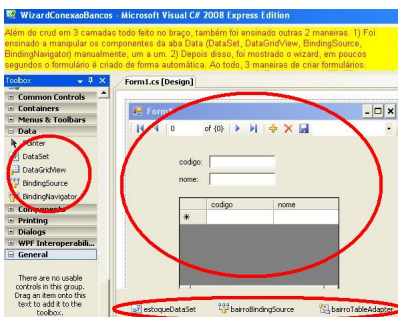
WizardConexaoBancos - Microsoft Visual C# 2008 Express Edition

Além do crud em 3 camadas todo feito no braço, também foi ensinado outras 2 maneiras. 1) Foi ensinado a manipular os componentes da aba Data (DataSet, DataGridView, BindingSource, BindingNavigator) manualmente, um a um. 2) Depois disso, foi mostrado o wizard, em poucos segundos o formulário é criado de forma automática. Ao todo, 3 maneiras de criar formulários.

Toolbox
Common Controls
Containers
Menus & Toolbars
Data
Pointer
DataSet
DataGridView
BindingSource
BindingNavigator
Components
Printing
Dialogs
WPF Interoperabili...
General

There are no usable controls in this group. Drag an item onto this text to add it to the toolbox.

Form1.cs [Design]

Form1

0 of {0}

codigo:
nome:

| | codigo | nome |
|---|---|---|
| * | | |

estoqueDataSet
bairroBindingSource
bairroTableAdapter